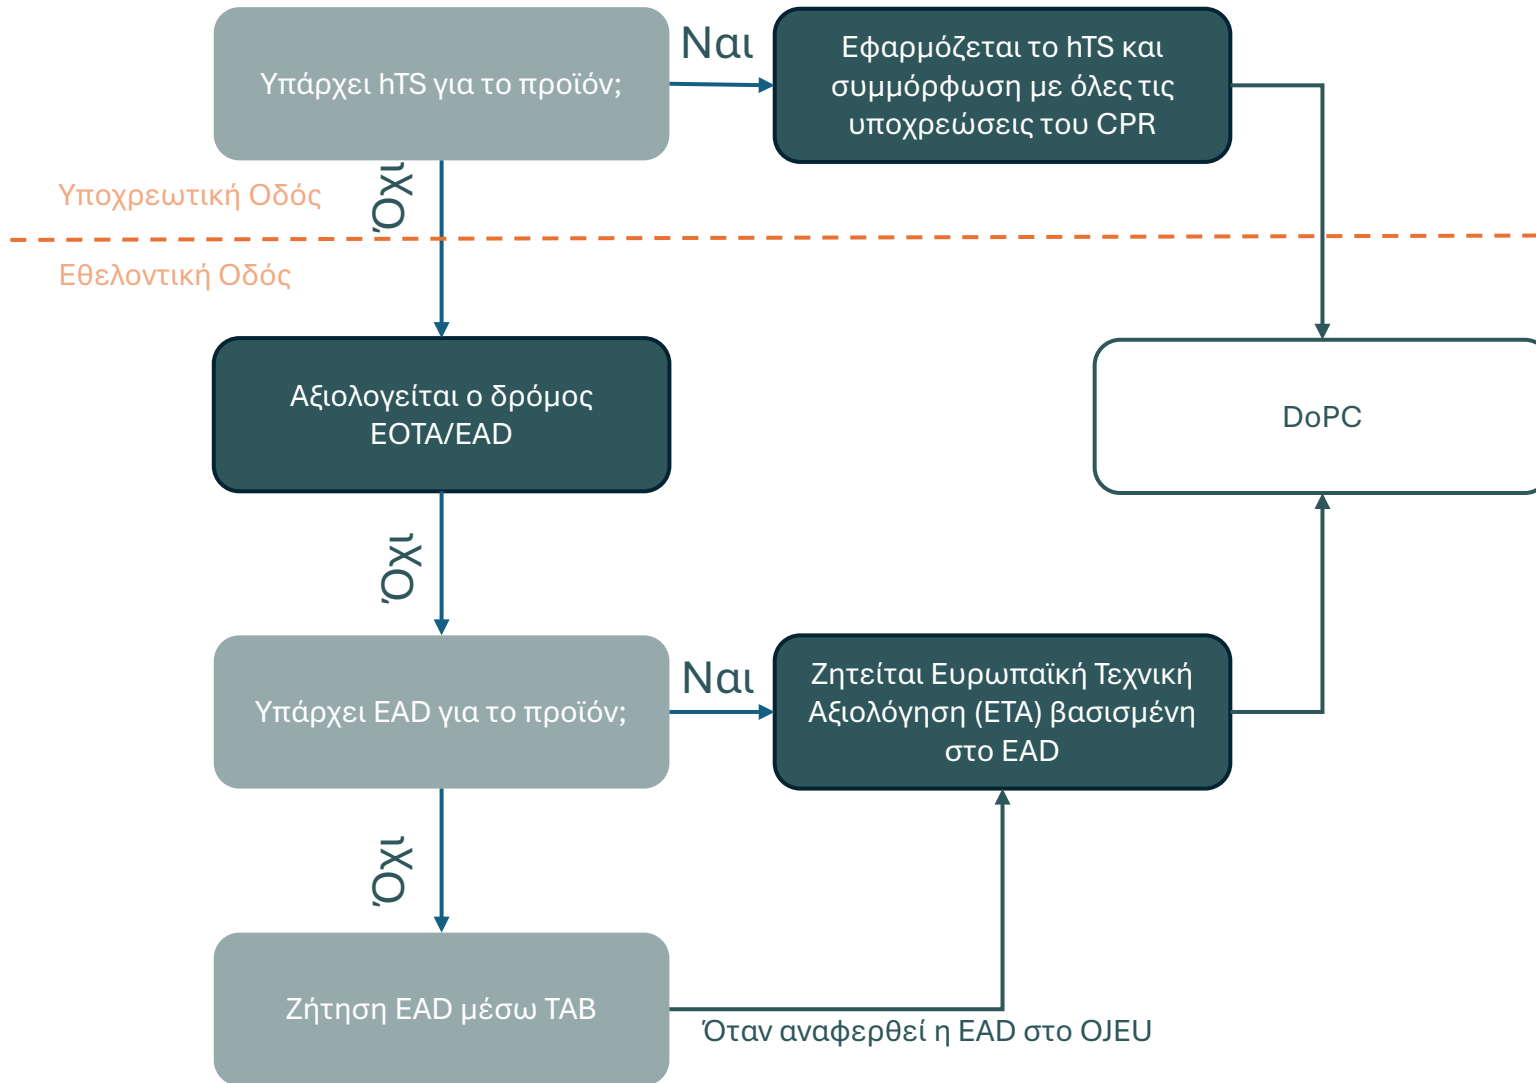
Υπάρχει hTS για το προϊόν;

Ναι

Εφαρμόζεται το hTS και συμμόρφωση με όλες τις υποχρεώσεις του CPR

Υποχρεωτική Οδός

Όχι

Εθελοντική Οδός

Αξιολογείται ο δρόμος EOTA/EAD

DoPC

Όχι

Υπάρχει EAD για το προϊόν;

Ναι

Ζητείται Ευρωπαϊκή Τεχνική Αξιολόγηση (ETA) βασισμένη στο EAD

Όχι

Ζήτηση EAD μέσω TAB

Όταν αναφερθεί η EAD στο OJEU